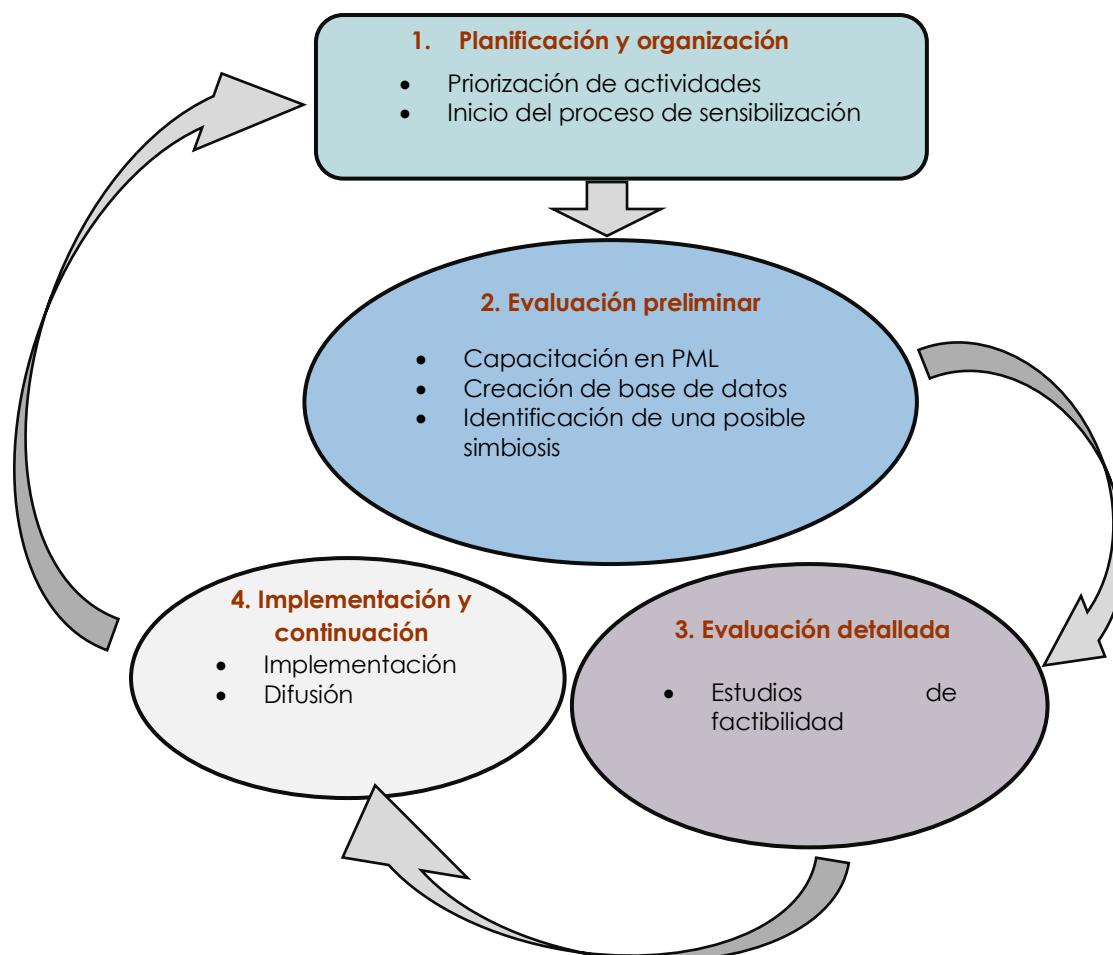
1. Planificación y organización

- Priorización de actividades
- Inicio del proceso de sensibilización

2. Evaluación preliminar

- Capacitación en PML
- Creación de base de datos
- Identificación de una posible simbiosis

3. Evaluación detallada

- Estudios de factibilidad

4. Implementación y continuación

- Implementación
- Difusión